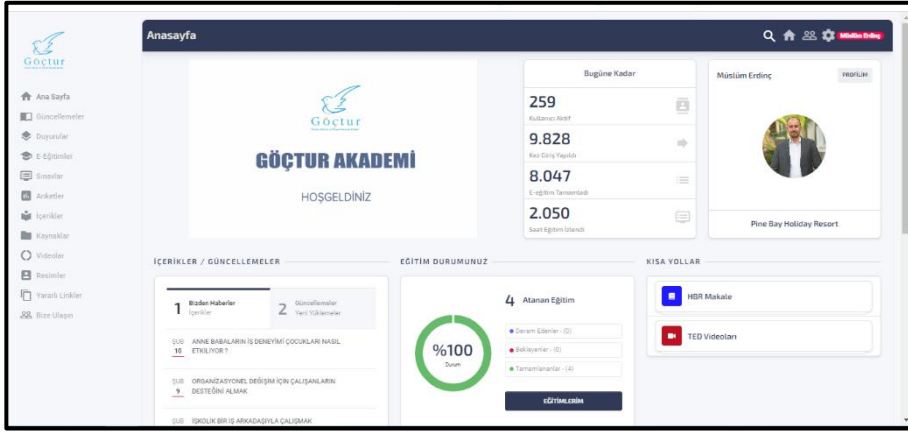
Göçtur

Ana Sayfa
Güncellemeler
Duyurular
E-Eğitimler
Sınavlar
Anketler
İçerikler
Kaynaklar
Videolar
Resimler
Yararlı Linkler
Bize Ulaşın

Anasayfa

Müslüm Erdinç

Göçtur

GÖÇTUR AKADEMİ

HOŞGELDİNİZ

Bugüne Kadar

259
Kullanıcı Aktif

9.828
Kez Giriş Yapıldı

8.047
E-eğitim Tamamlandı

2.050
Saat Eğitim İzlendi

Müslüm Erdinç
PROFİLİM

Pine Bay Holiday Resort

İÇERİKLER / GÜNCELLEMELER

1 Bizden Haberler
İçerikler

2 Güncellemeler
Yeni Yüklemeler

ŞUB 10 ANNE BABALARIN İŞ DENEYİMİ ÇOCUKLARI NASIL ETKİLİYOR ?

ŞUB 9 ORGANİZASYONEL DEĞİŞİM İÇİN ÇALIŞANLARIN DESTEĞİNİ ALMAK

ŞUB İŞKOLİK BİR İŞ ARKADAŞIYLA ÇALIŞMAK

EĞİTİM DURUMUNUZ

%100
Durum

4 Atanan Eğitim

Devam Edenler - (0)
Bekleyenler - (0)
Tamamlananlar - (4)

EĞİTİMLERİM

KISA YOLLAR

HBR Makale

TED Videoları